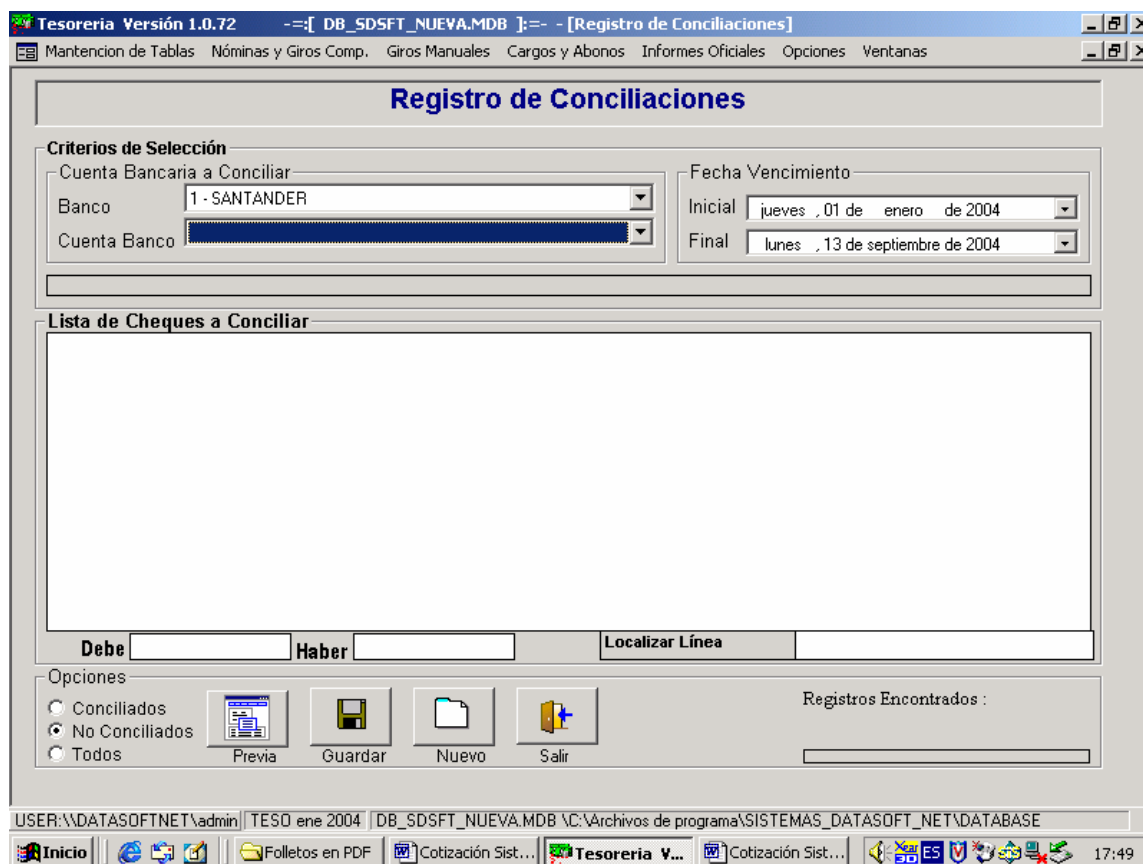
Tesoreria Versión 1.0.72 -=:[ DB_SDSFT_NUEVA.MDB ]:=- - [Registro de Conciliaciones]

Mantencion de Tablas Nóminas y Giros Comp. Giros Manuales Cargos y Abonos Informes Oficiales Opciones Ventanas

Registro de Conciliaciones

Criterios de Selección

Cuenta Bancaria a Conciliar

Banco 1 - SANTANDER

Cuenta Banco

Fecha Vencimiento

Inicial jueves , 01 de enero de 2004

Final lunes , 13 de septiembre de 2004

Lista de Cheques a Conciliar

Debe Haber Localizar Línea

Opciones

Conciliados

No Conciliados

Todos

Previa Guardar Nuevo Salir

Registros Encontrados :

USER:\\DATASOFTNET\admin TESO ene 2004 DB_SDSFT_NUEVA.MDB \C:\Archivos de programa\SISTEMAS_DATASOFT_NET\DATABASE

Inicio Folletos en PDF Cotización Sist... Tesoreria V... Cotización Sist... ES 17:49